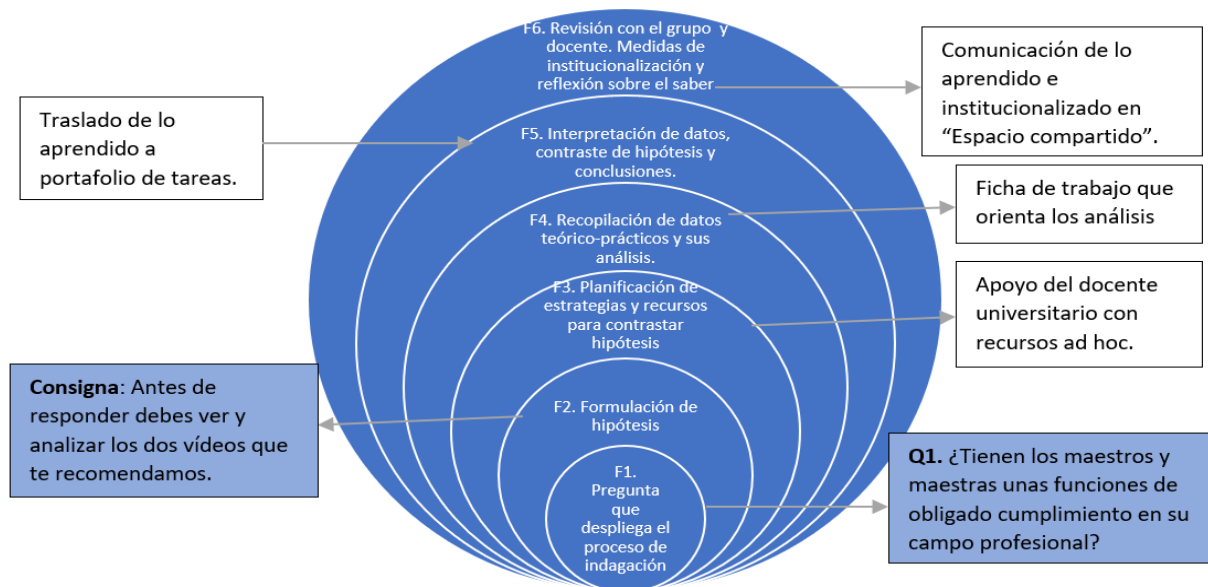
F6. Revisión con el grupo y docente. Medidas de institucionalización y reflexión sobre el saber

Comunicación de lo aprendido e institucionalizado en "Espacio compartido".

Traslado de lo aprendido a portafolio de tareas.

F5. Interpretación de datos, contraste de hipótesis y conclusiones.

F4. Recopilación de datos teórico-prácticos y sus análisis.

Ficha de trabajo que orienta los análisis

F3. Planificación de estrategias y recursos para contrastar hipótesis

Apoyo del docente universitario con recursos ad hoc.

Consigna: Antes de responder debes ver y analizar los dos vídeos que te recomendamos.

F2. Formulación de hipótesis

F1. Pregunta que despliega el proceso de indagación

Q1. ¿Tienen los maestros y maestras unas funciones de obligado cumplimiento en su campo profesional?